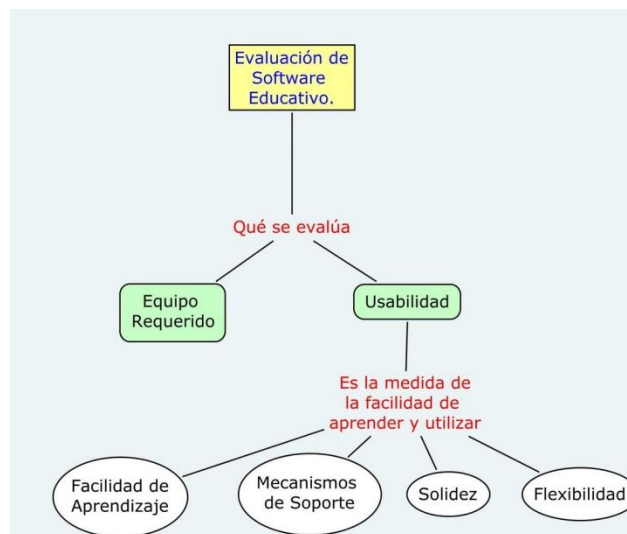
Evaluación de Software Educativo.

Qué se evalúa

Equipo Requerido

Usabilidad

Es la medida de la facilidad de aprender y utilizar

Facilidad de Aprendizaje

Mecanismos de Soporte

Solidez

Flexibilidad